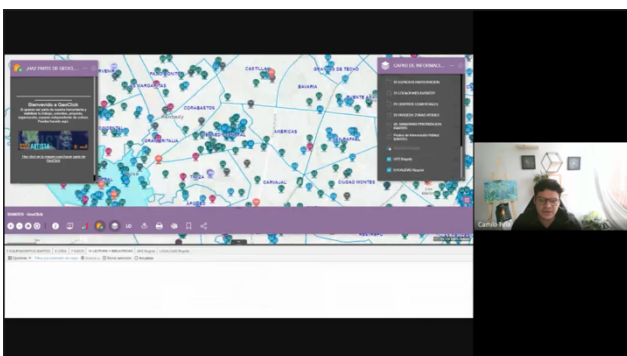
¡HAZ PARTE DE GEOCL...

Bienvenido a GeoClick

ARTISTA

CAPAS DE INFORMACI...

CASTILLA
GRANJAS DE TECHO
BAVARIA
CORABASTOS
AMERICAS
KENNEDY
CARVAJAL
CIUDAD MONTES
TINTAL
BOSA
APOGEO

LID

Camilo Fel...